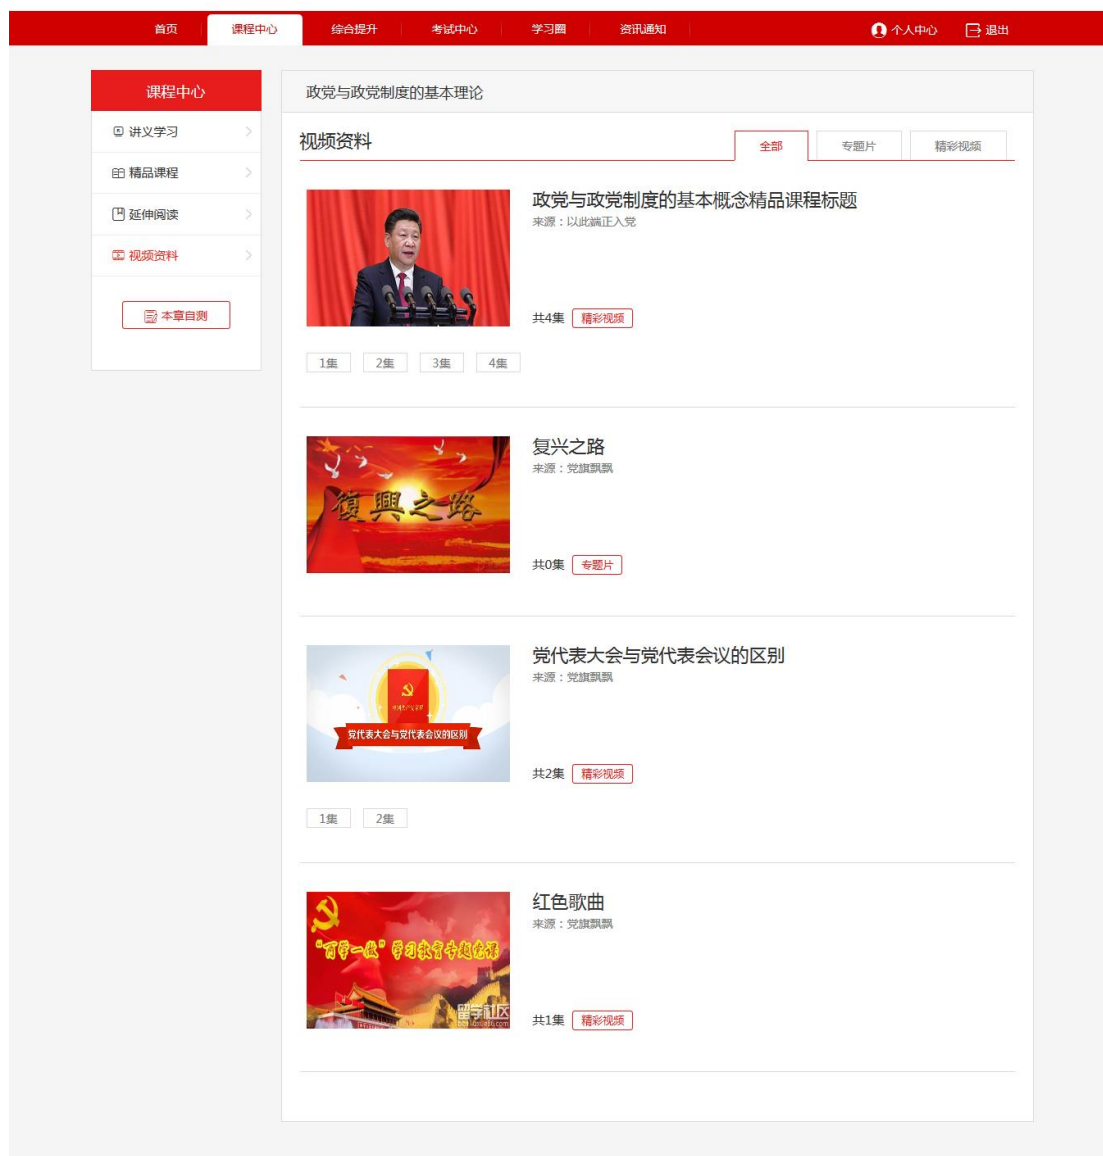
首页 课程中心 综合提升 考试中心 学习圈 资讯通知 个人中心 退出

课程中心

讲义学习

精品课程

延伸阅读

视频资料

本章自测

政党与政党制度的基本理论

视频资料

全部 专题片 精彩视频

政党与政党制度的基本概念精品课程标题
来源：以此端正入党

共4集 精彩视频

1集 2集 3集 4集

复兴之路
来源：党旗飘飘

復興之路

共0集 专题片

党代表大会与党代表会议的区别
来源：党旗飘飘

党代表大会与党代表会议的区别

共2集 精彩视频

1集 2集

红色歌曲
来源：党旗飘飘

"两学一做"学习教育专题党课

留学社区

共1集 精彩视频